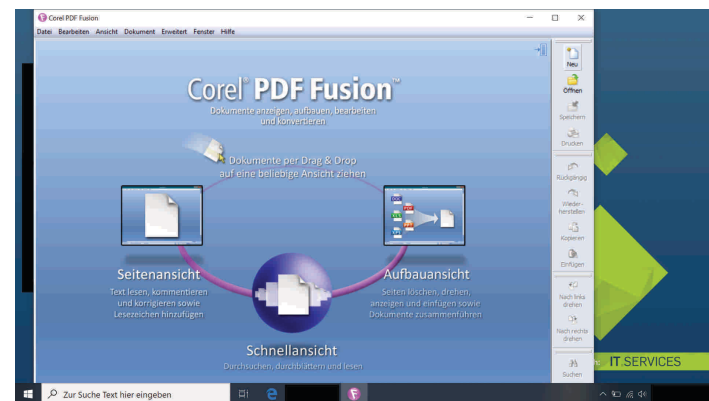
Corel PDF Fusion

Datei Bearbeiten Ansicht Dokument Erweitert Fenster Hilfe

Corel® PDF Fusion™
Dokumente anzeigen, aufbauen, bearbeiten und konvertieren

Dokumente per Drag & Drop auf eine beliebige Ansicht ziehen

Seitenansicht
Text lesen, kommentieren und korrigieren sowie Lesezeichen hinzufügen

Aufbauansicht
Seiten löschen, drehen, anzeigen und einfügen sowie Dokumente zusammenführen

Schnellansicht
Durchsuchen, durchblättern und lesen

Neu
Öffnen
Speichern
Drucken
Rückgängig
Wiederherstellen
Kopieren
Einfügen
Nach links drehen
Nach rechts drehen
Suchen

IT SERVICES

Zur Suche Text hier eingeben